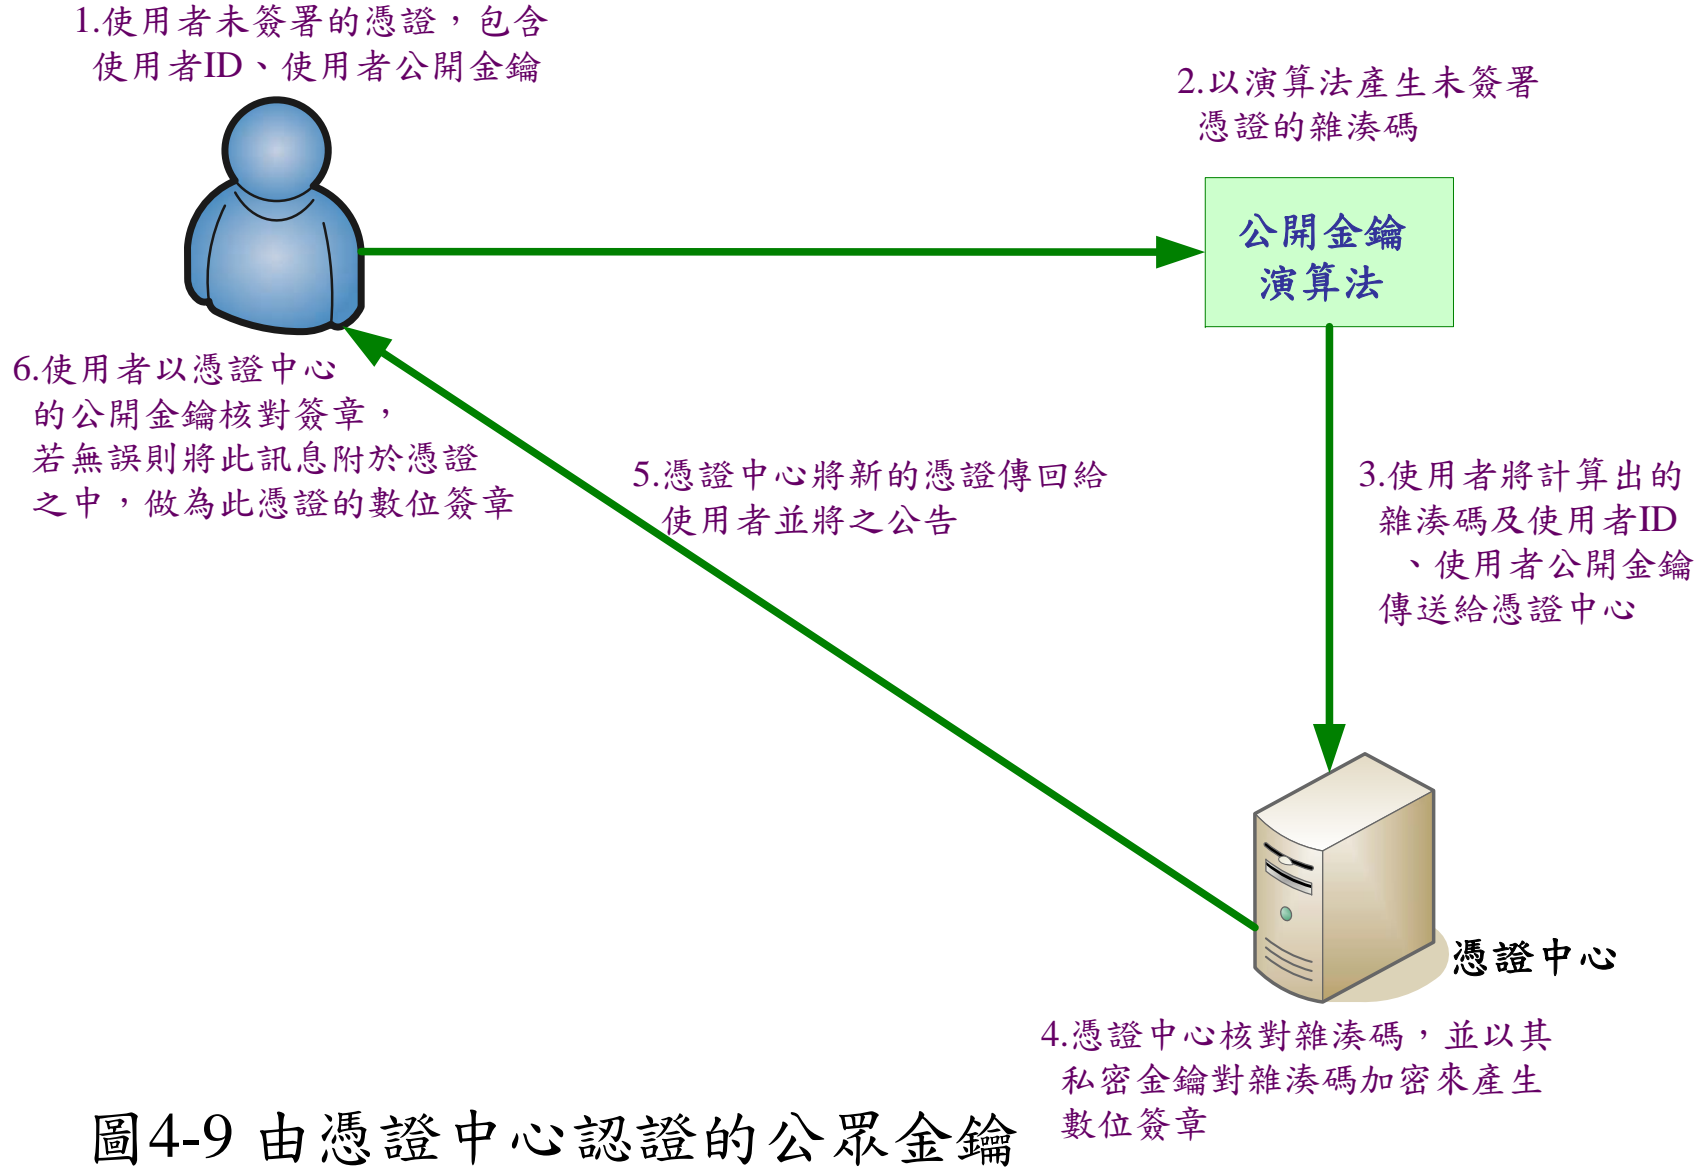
1.使用者未簽署的憑證，包含使用者ID、使用者公開金鑰

2.以演算法產生未簽署憑證的雜湊碼

公開金鑰
演算法

6.使用者以憑證中心的公開金鑰核對簽章，若無誤則將此訊息附於憑證之中，做為此憑證的數位簽章

5.憑證中心將新的憑證傳回給使用者並將之公告

3.使用者將計算出的雜湊碼及使用者ID、使用者公開金鑰傳送給憑證中心

憑證中心

4.憑證中心核對雜湊碼，並以其私密金鑰對雜湊碼加密來產生數位簽章

圖4-9 由憑證中心認證的公眾金鑰